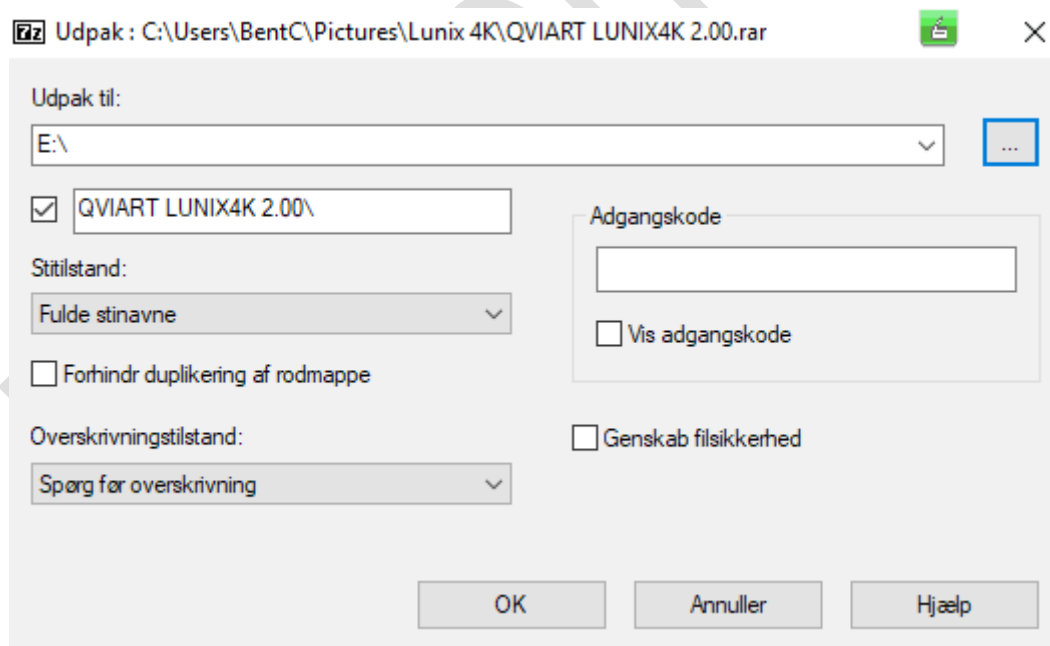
7z Udpak : C:\Users\BentC\Pictures\Lunix 4K\QVIART LUNIX4K 2.00.rar

Udpak til:

E:\

...

QVIART LUNIX4K 2.00\

Stitilstand:

Fulde stinavne

Forhindr duplikering af rodmappe

Overskrivningstilstand:

Spørg før overskrivning

Adgangskode

Vis adgangskode

Genskab filsikkerhed

OK

Annuller

Hjælp